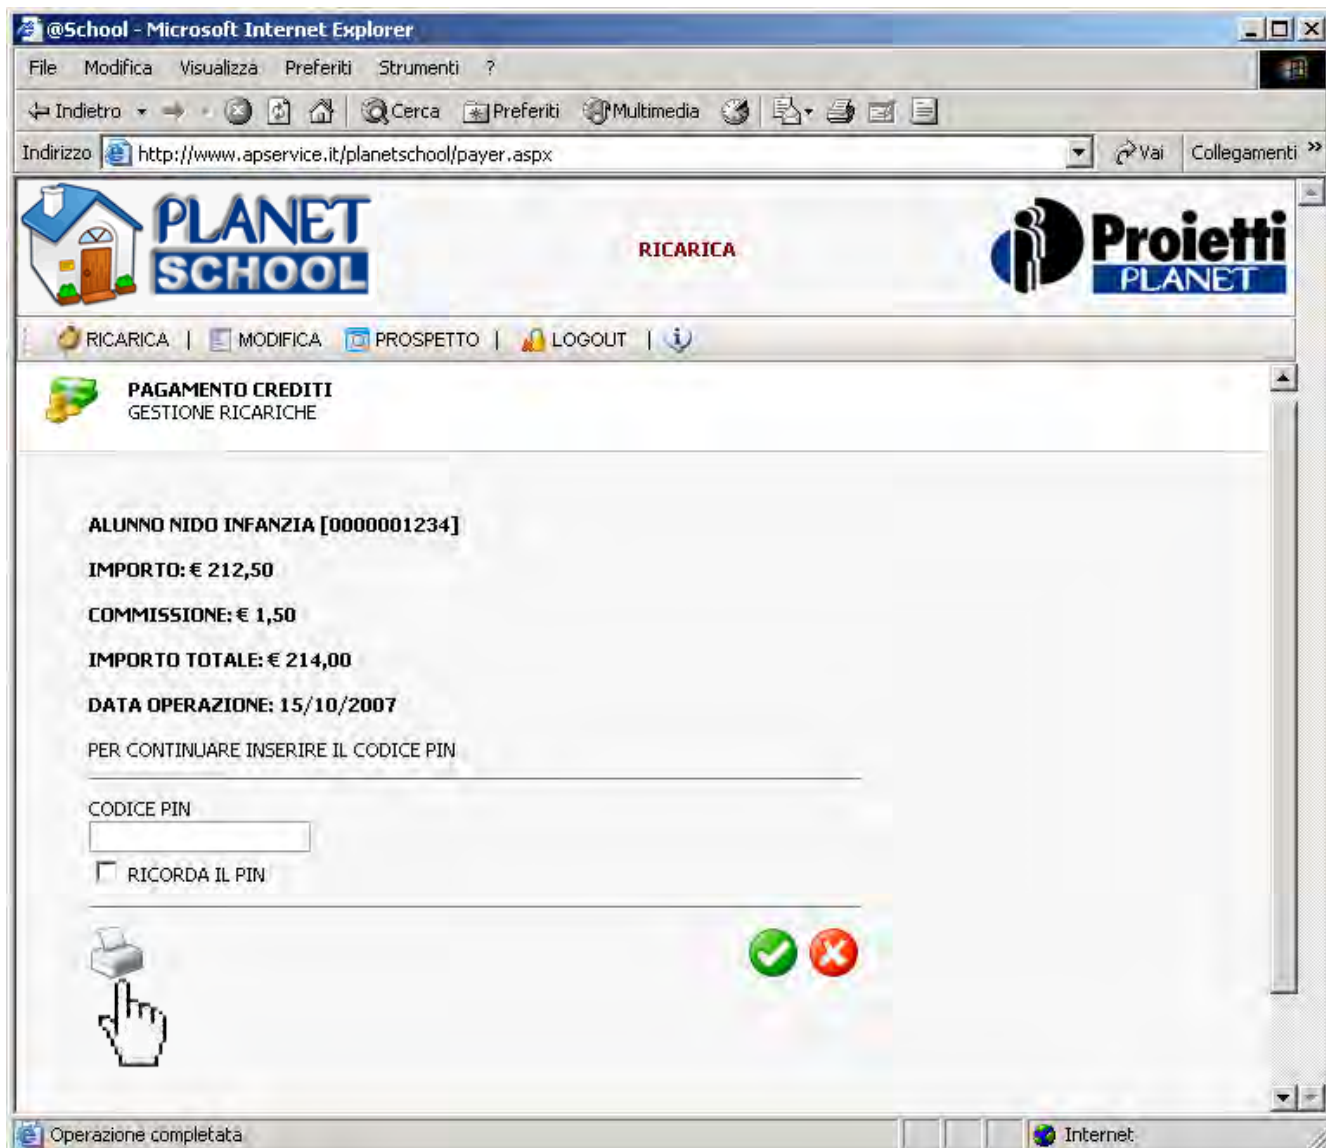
@School - Microsoft Internet Explorer

File Modifica Visualizza Preferiti Strumenti ?

Indietro Cerca Preferiti Multimedia

Indirizzo http://www.apservice.it/planetschool/payer.aspx Vai Collegamenti »

PLANET SCHOOL

RICARICA

Proietti PLANET

RICARICA | MODIFICA PROSPETTO | LOGOUT |

PAGAMENTO CREDITI
GESTIONE RICARICHE

ALUNNO NIDO INFANZIA [0000001234]

IMPORTO: € 212,50

COMMISSIONE: € 1,50

IMPORTO TOTALE: € 214,00

DATA OPERAZIONE: 15/10/2007

PER CONTINUARE INSERIRE IL CODICE PIN

CODICE PIN

RICORDA IL PIN

Operazione completata

Internet